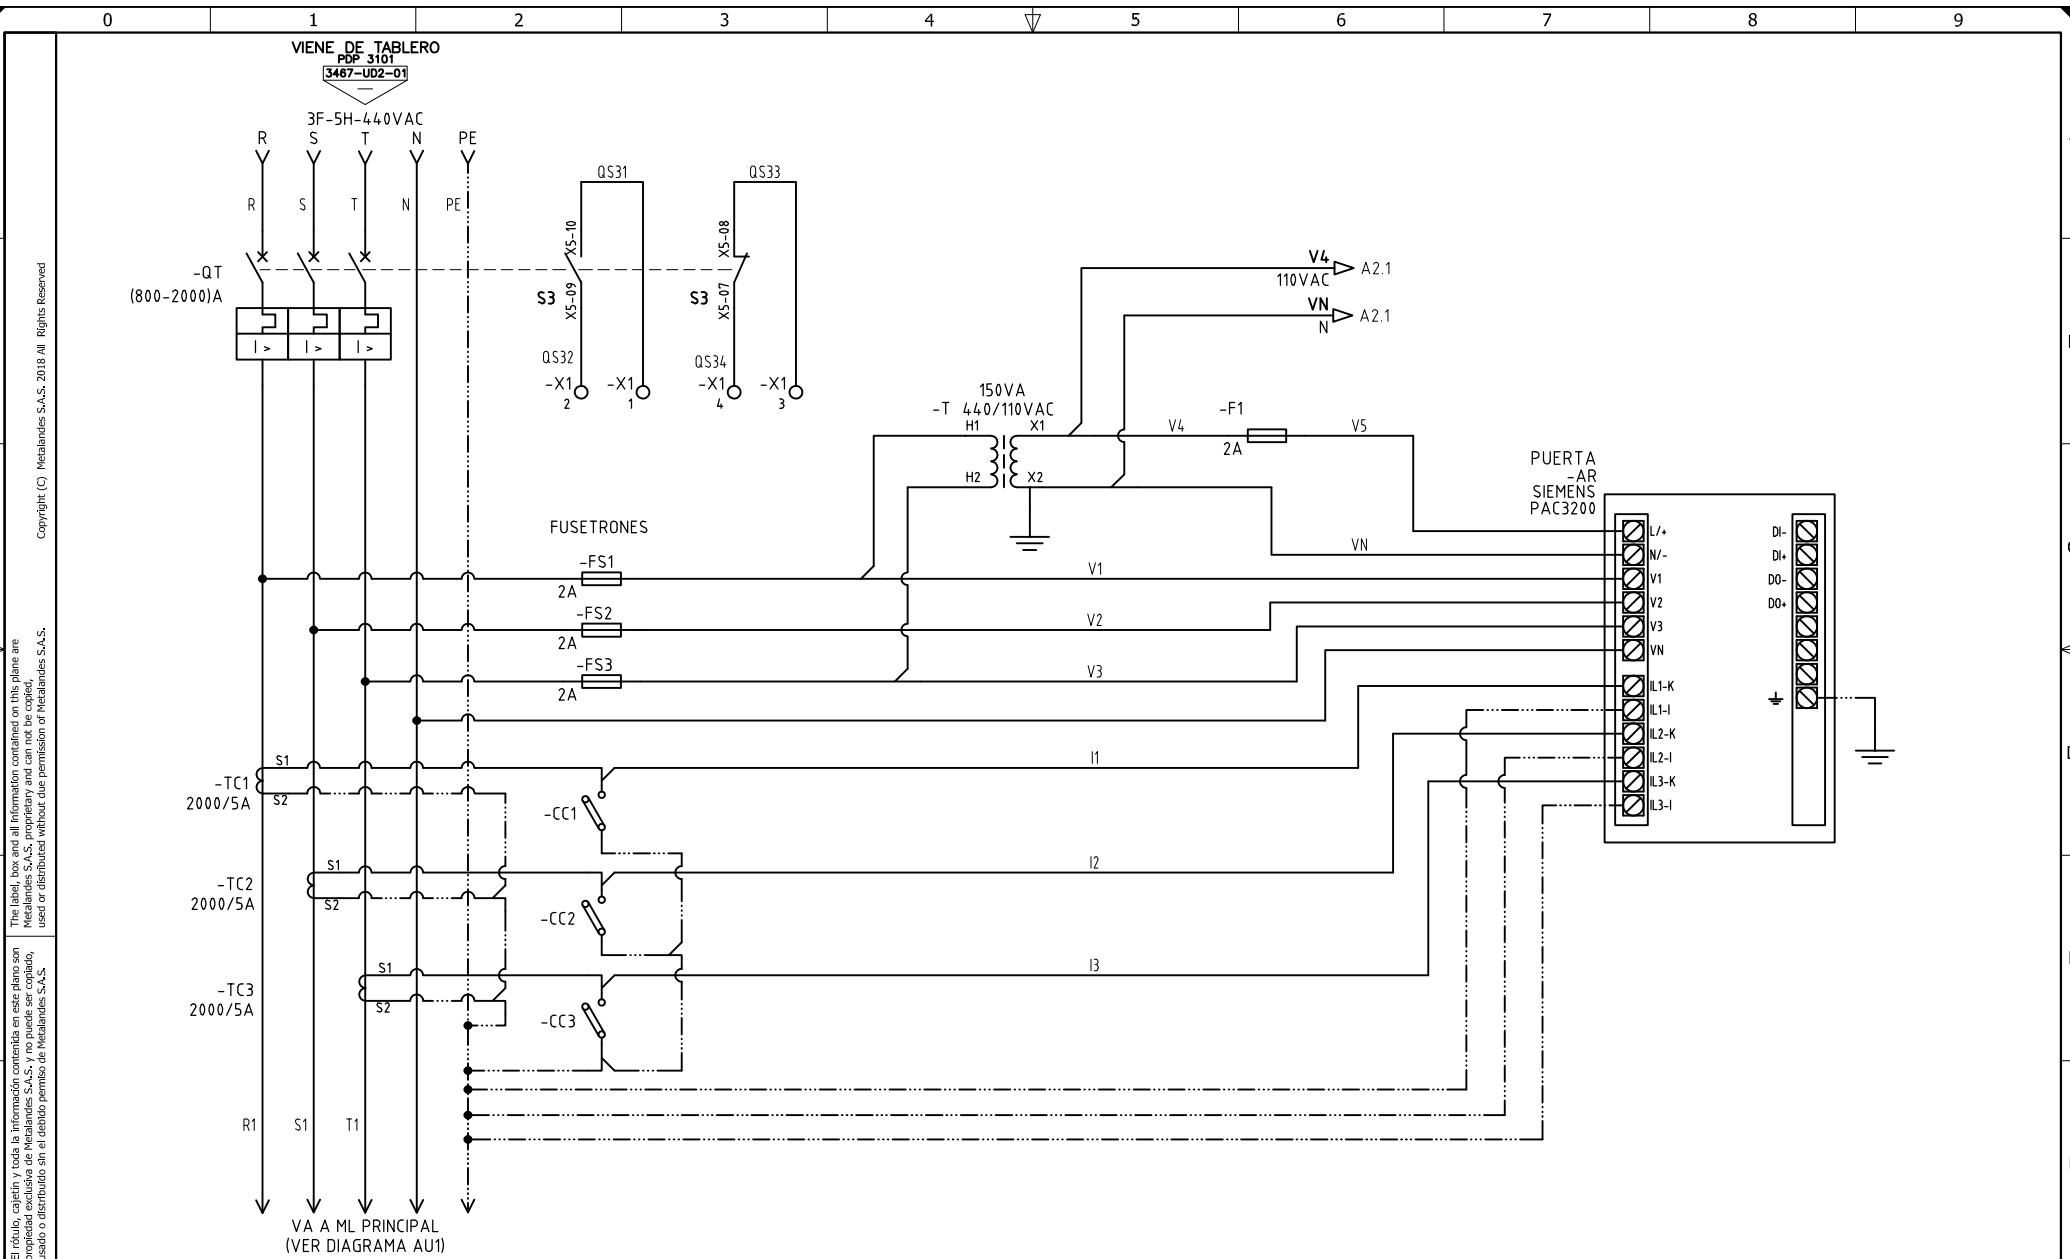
0 1 2 3 4 5 6 7 8 9

Copyright (C) Metalandes S.A.S. 2018 All Rights Reserved

The label, box and all information contained on this plane are Metalandes S.A.S. proprietary and can not be copied, used or distributed without due permission of Metalandes S.A.S.

El rótulo, cajetín y toda la información contenida en este plano son propiedad exclusiva de Metalandes S.A.S. y no puede ser copiado, usado o distribuido sin el debido permiso de Metalandes S.A.S.

VIENE DE TABLERO
PDP 3101
3467-UD2-01

3F-5H-440VAC
R S T N PE

R S T N PE

-QT
(800-2000)A

I > I > I >

QS31
X5-10
S3
X5-09
QS32
-X1 2
-X1 1

QS33
X5-08
S3
X5-07
QS34
-X1 4
-X1 3

V4
110VAC
A2.1
VN
N
A2.1

150VA
-T 440/110VAC
H1 X1
H2 X2

V4
-F1
2A
V5

PUERTA
-AR
SIEMENS
PAC3200

L/+
N/-
V1
V2
V3
VN
IL1-K
IL1-I
IL2-K
IL2-I
IL3-K
IL3-I

DI-
DI+
DO-
DO+

FUSETRONES
-FS1
2A
V1
-FS2
2A
V2
-FS3
2A
V3
VN

S1
-TC1
2000/5A
S2
I1
-CC1

S1
-TC2
2000/5A
S2
I2
-CC2

S1
-TC3
2000/5A
S2
I3
-CC3

R1 S1 T1

VA A ML PRINCIPAL
(VER DIAGRAMA AU1)